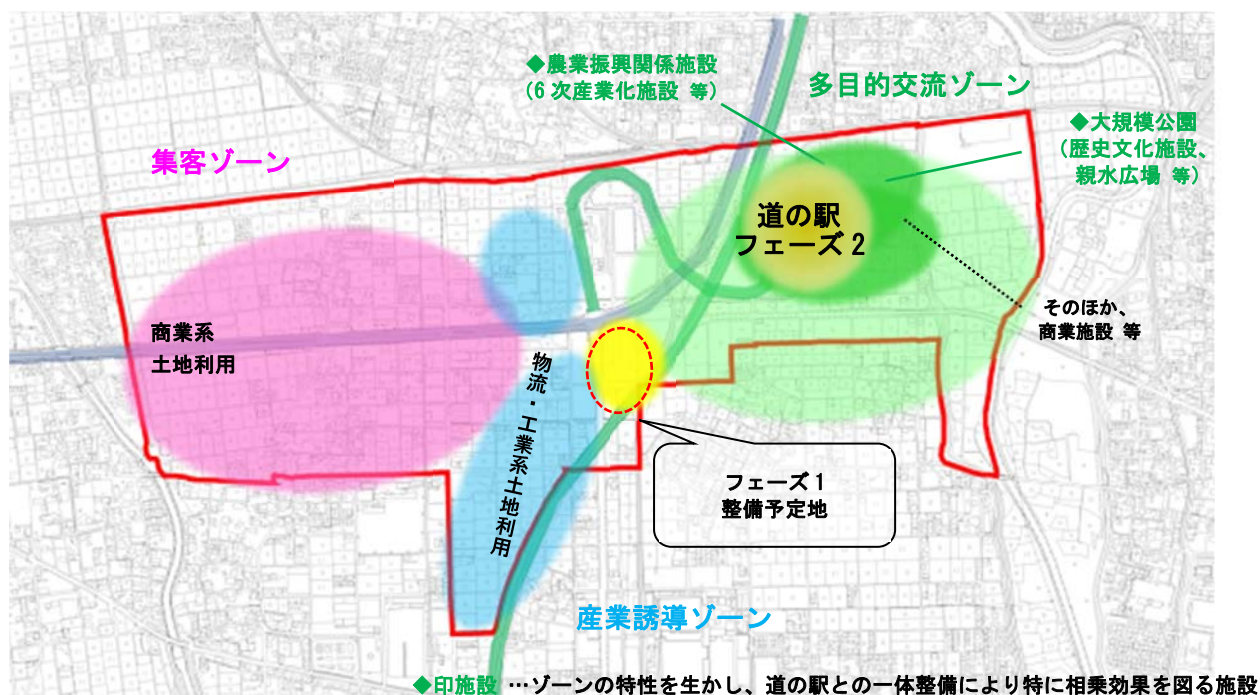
◆農業振興関係施設
(6 次産業化施設 等)

多目的交流ゾーン

◆大規模公園
(歴史文化施設、
親水広場 等)

集客ゾーン

道の駅
フェーズ 2

そのほか、
商業施設 等

商業系
土地利用

物流・工業系土地利用

フェーズ 1
整備予定地

産業誘導ゾーン

◆印施設 …ゾーンの特性を生かし、道の駅との一体整備により特に相乗効果を図る施設